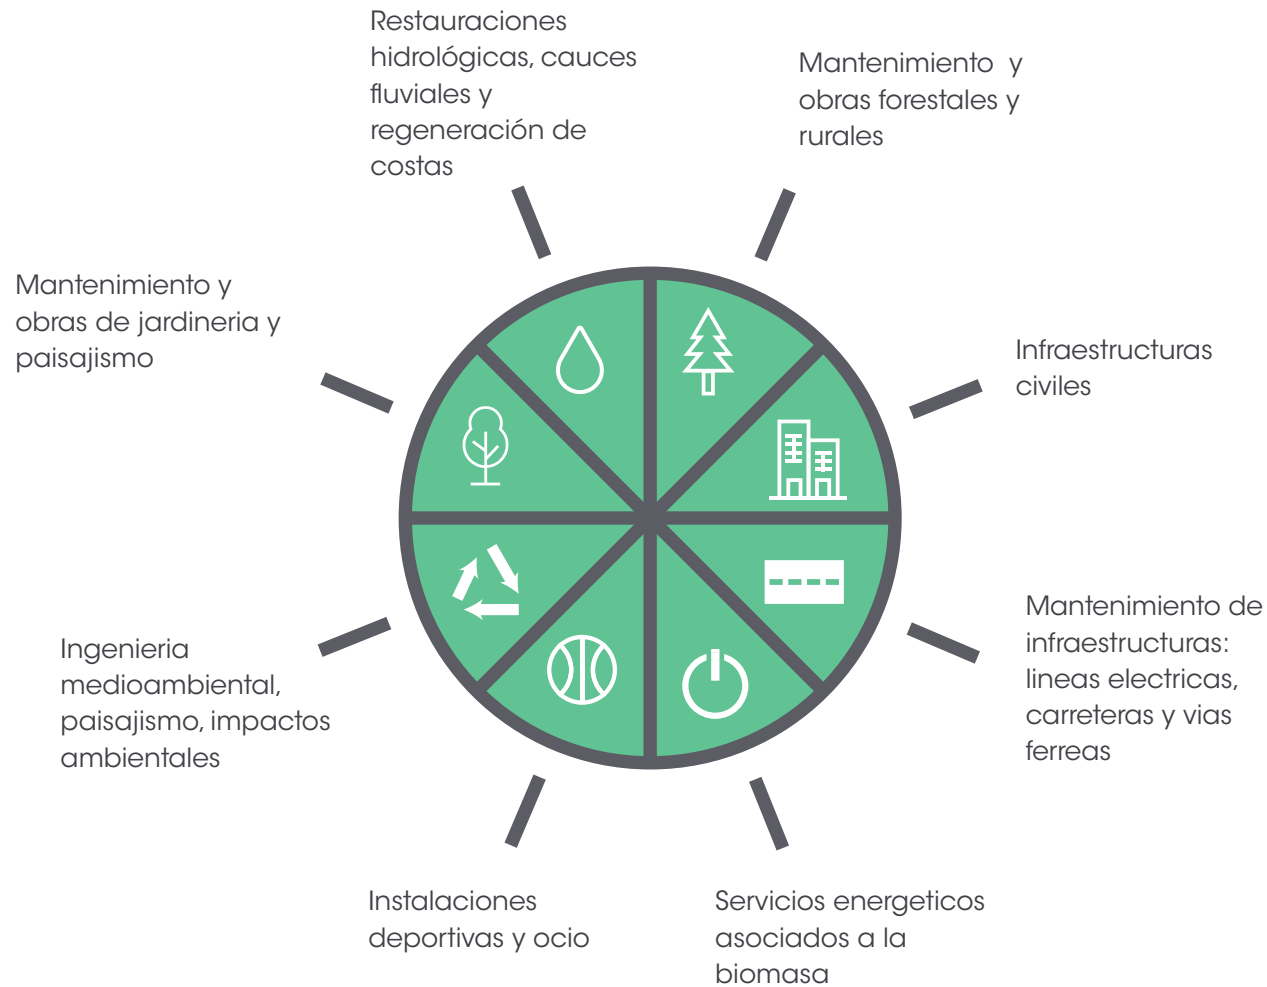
Restauraciones hidrológicas, cauces fluviales y regeneración de costas

Mantenimiento y obras forestales y rurales

Mantenimiento y obras de jardineria y paisajismo

Infraestructuras civiles

Mantenimiento de infraestructuras: lineas electricas, carreteras y vias ferreas

Ingenieria medioambiental, paisajismo, impactos ambientales

Instalaciones deportivas y ocio

Servicios energeticos asociados a la biomasa